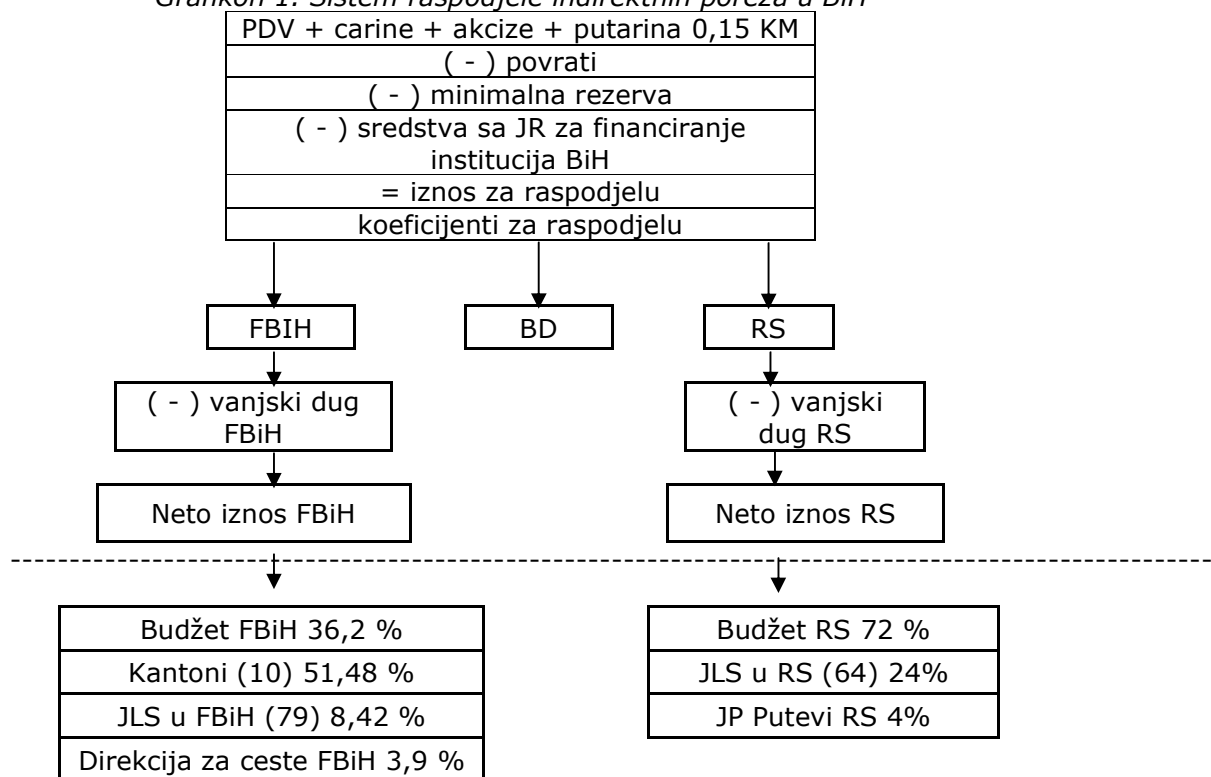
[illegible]

PDV + carine + akcize + putarina 0,15 KM
( - ) povrati
( - ) minimalna rezerva
( - ) sredstva sa JR za financiranje institucija BiH
= iznos za raspodjelu
koeficijenti za raspodjelu

FBIH

BD

RS

( - ) vanjski dug FBiH

( - ) vanjski dug RS

Neto iznos FBiH

Neto iznos RS

Budžet FBiH 36,2 %
Kantoni (10) 51,48 %
JLS u FBiH (79) 8,42 %
Direkcija za ceste FBiH 3,9 %

Budžet RS 72 %
JLS u RS (64) 24%
JP Putevi RS 4%